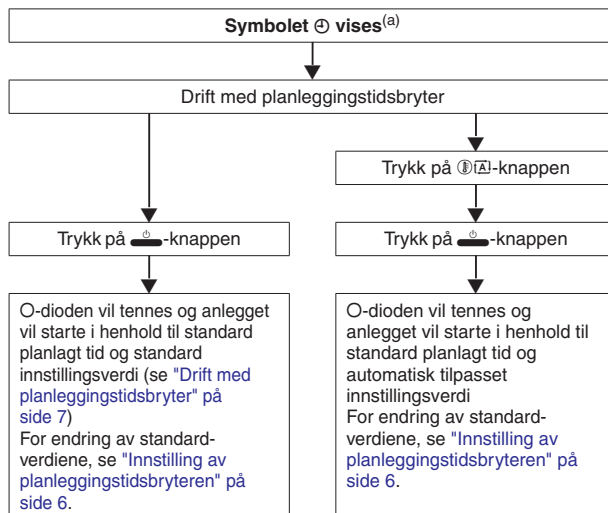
**Symbolet ⊕ vises**$^{(a)}$

Drift med planleggingstidsbryter

Trykk på -knappen

Trykk på -knappen

O-dioden vil tennes og anlegget vil starte i henhold til standard planlagt tid og standard innstillingsverdi (se "Drift med planleggingstidsbryter" på side 7)
For endring av standardverdiene, se "Innstilling av planleggingstidsbryteren" på side 6.

Trykk på -knappen

O-dioden vil tennes og anlegget vil starte i henhold til standard planlagt tid og automatisk tilpasset innstillingsverdi
For endring av standardverdiene, se "Innstilling av planleggingstidsbryteren" på side 6.